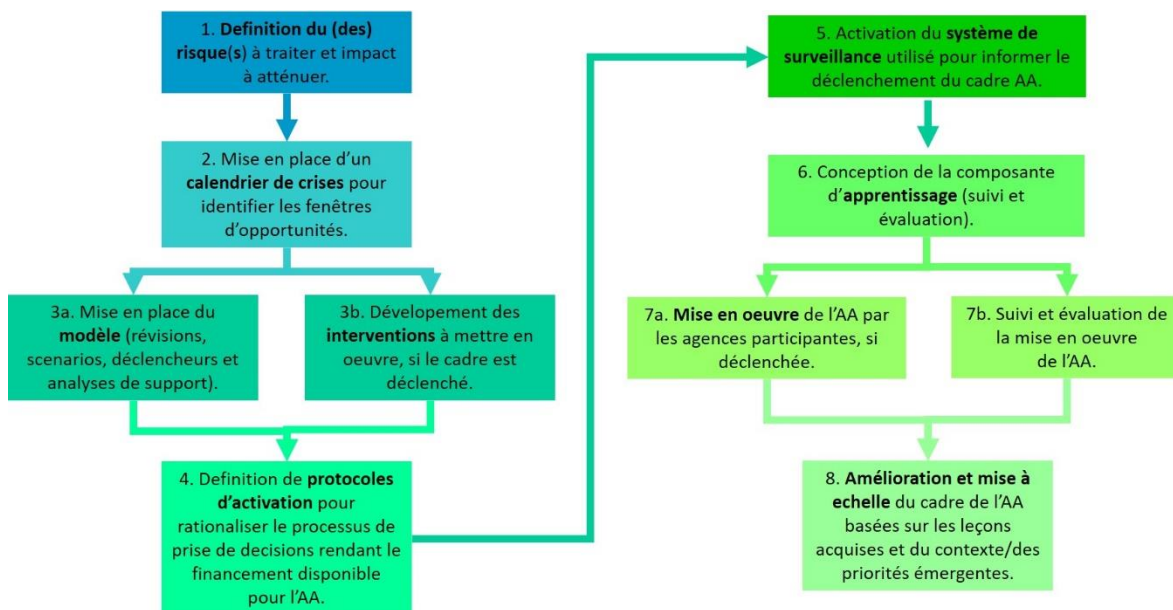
1. Definition du (des) risque(s) à traiter et impact à atténuer.

2. Mise en place d'un calendrier de crises pour identifier les fenêtres d'opportunités.

3a. Mise en place du modèle (révisions, scenarios, déclencheurs et analyses de support).

3b. Dévelopement des interventions à mettre en oeuvre, si le cadre est déclenché.

4. Definition de protocoles d'activation pour rationaliser le processus de prise de decisions rendant le financement disponible pour l'AA.

5. Activation du système de surveillance utilisé pour informer le déclenchement du cadre AA.

6. Conception de la composante d'apprentissage (suivi et évaluation).

7a. Mise en oeuvre de l'AA par les agences participantes, si déclenchée.

7b. Suivi et évaluation de la mise en oeuvre de l'AA.

8. Amélioration et mise à echelle du cadre de l'AA basées sur les leçons acquises et du contexte/des priorités émergentes.